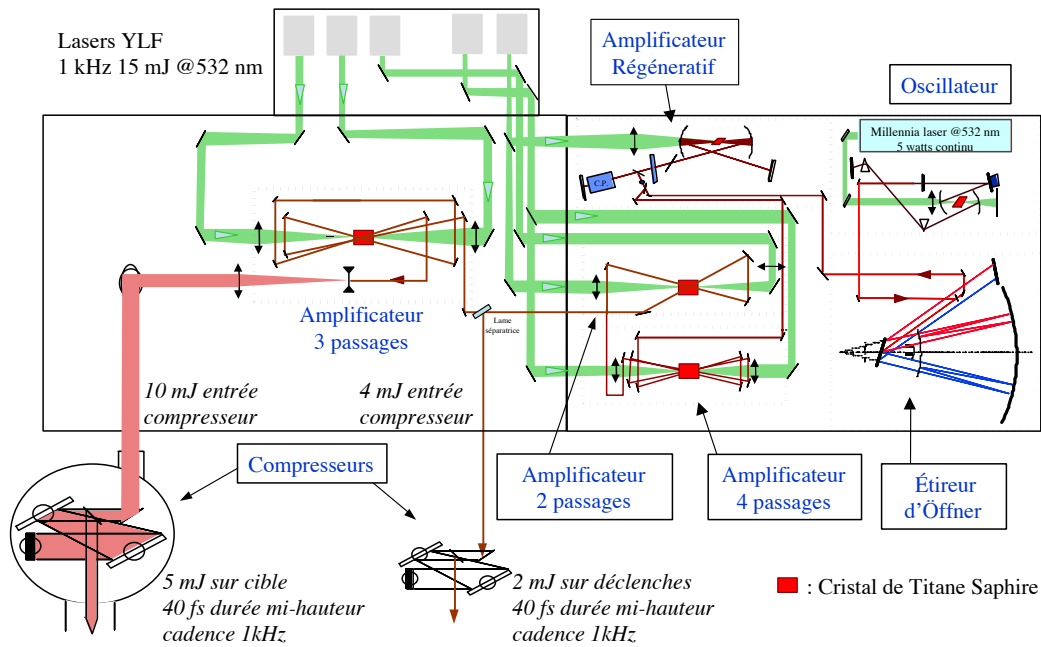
Lasers YLF
1 kHz 15 mJ @532 nm

Amplificateur Régeneratif

Oscillateur

Millennia laser @532 nm
5 watts continu

C.P.

Amplificateur
3 passages

Lame séparatrice

10 mJ entrée compresseur

4 mJ entrée compresseur

Compresseurs

Amplificateur
2 passages

Amplificateur
4 passages

Étireur
d'Öffner

5 mJ sur cible
40 fs durée mi-hauteur
cadence 1kHz

2 mJ sur déclenches
40 fs durée mi-hauteur
cadence 1kHz

: Cristal de Titane Saphire